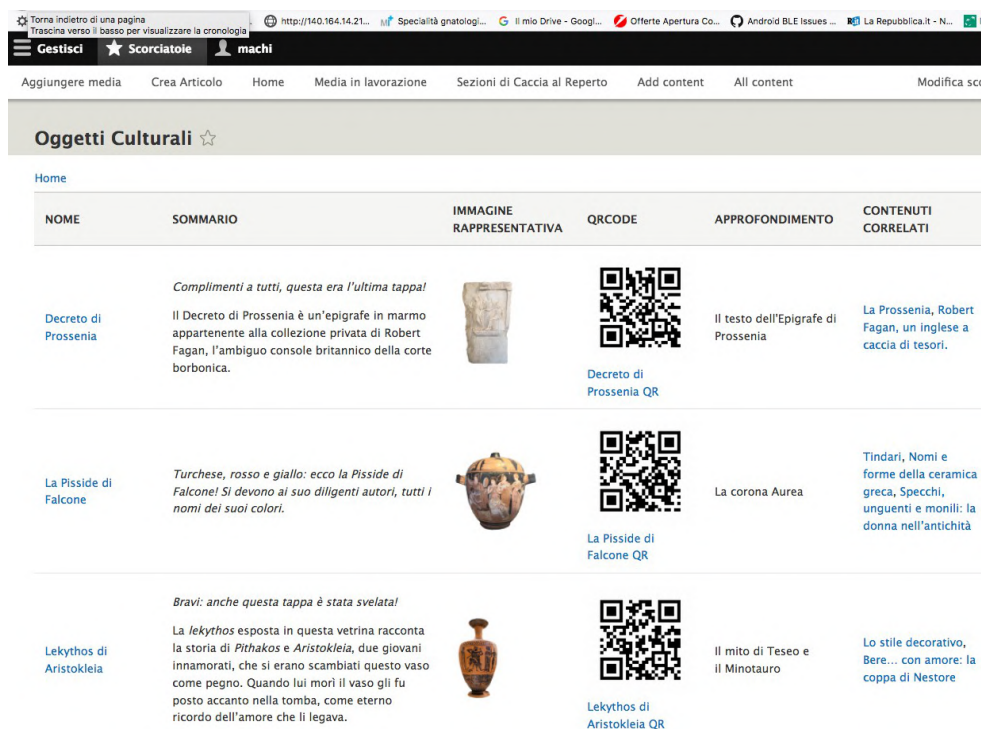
Torna indietro di una pagina
Trascina verso il basso per visualizzare la cronologia

http://140.164.14.21... Specialità gnatologi... Il mio Drive - Googl... Offerte Apertura Co... Android BLE Issues ... La Repubblica.it - N...

Gestisci Scorciatoie machi

Aggiungere media Crea Articolo Home Media in lavorazione Sezioni di Caccia al Reperto Add content All content Modifica sc

Oggetti Culturali ☆

Home

| NOME | SOMMARIO | IMMAGINE RAPPRESENTATIVA | QRCODE | APPROFONDIMENTO | CONTENUTI CORRELATI |
|---|---|---|---|---|---|
| Decreto di Prossenia | *Complimenti a tutti, questa era l'ultima tappa!* Il Decreto di Prossenia è un'epigrafe in marmo appartenente alla collezione privata di Robert Fagan, l'ambiguo console britannico della corte borbonica. | | Decreto di Prossenia QR | Il testo dell'Epigrafe di Prossenia | La Prossenia, Robert Fagan, un inglese a caccia di tesori. |
| La Pisside di Falcone | *Turchese, rosso e giallo: ecco la Pisside di Falcone! Si devono ai suo diligenti autori, tutti i nomi dei suoi colori.* | | La Pisside di Falcone QR | La corona Aurea | Tindari, Nomi e forme della ceramica greca, Specchi, unguenti e monili: la donna nell'antichità |
| Lekythos di Aristokleia | *Bravi: anche questa tappa è stata svelata!* La *lekythos* esposta in questa vetrina racconta la storia di *Pithakos* e *Aristokleia*, due giovani innamorati, che si erano scambiati questo vaso come pegno. Quando lui morì il vaso gli fu posto accanto nella tomba, come eterno ricordo dell'amore che li legava. | | Lekythos di Aristokleia QR | Il mito di Teseo e il Minotauro | Lo stile decorativo, Bere... con amore: la coppa di Nestore |